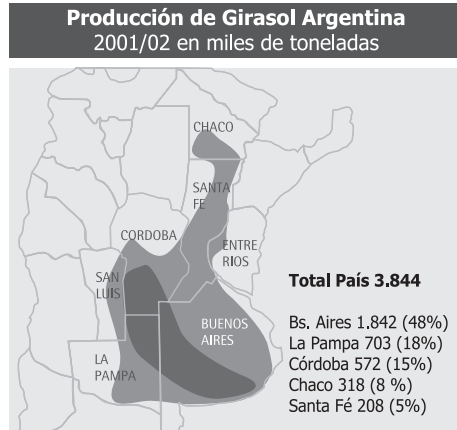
Producción de Girasol Argentina
2001/02 en miles de toneladas

CHACO
SANTA FE
CORDOBA
ENTRE RIOS
SAN LUIS
BUENOS AIRES
LA PAMPA

Total País 3.844

Bs. Aires 1.842 (48%)
La Pampa 703 (18%)
Córdoba 572 (15%)
Chaco 318 (8 %)
Santa Fé 208 (5%)